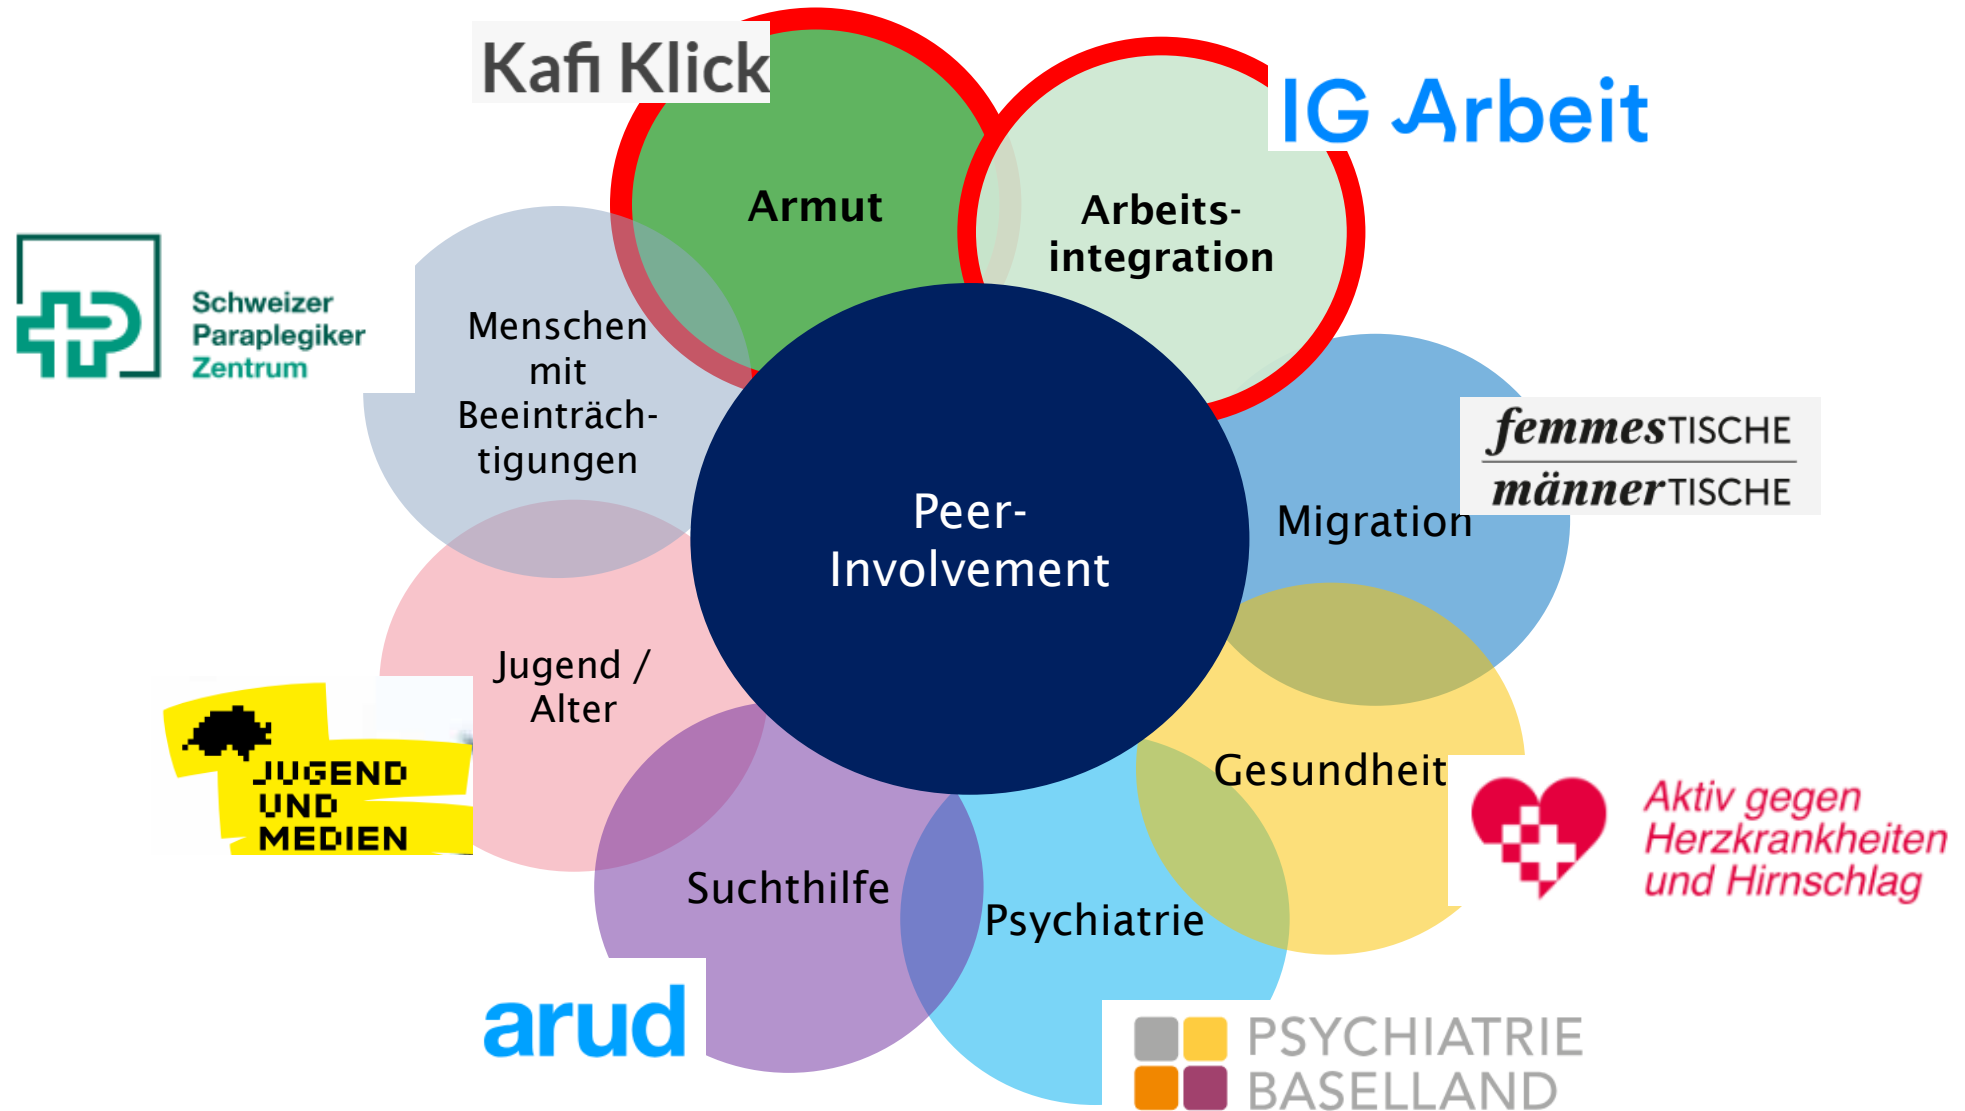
Kafi Klick

Armut

Arbeits-integration

IG Arbeit

Schweizer Paraplegiker Zentrum

Menschen mit Beeinträchtigungen

Peer-Involvement

femmesTISCHE
männerTISCHE

Migration

Jugend / Alter

JUGEND UND MEDIEN

Gesundheit

Aktiv gegen Herzkrankheiten und Hirnschlag

Suchthilfe

Psychiatrie

arud

PSYCHIATRIE BASELLAND